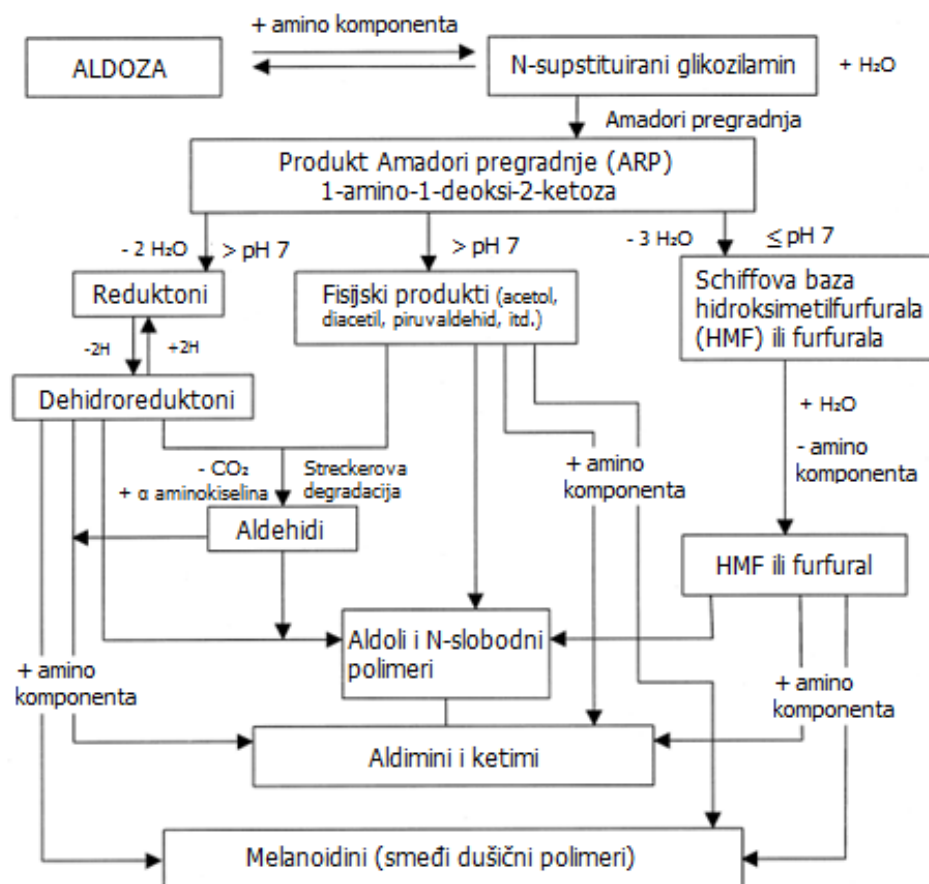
+ amino komponenta

ALDOZA

N-supstituirani glikozilamin

+ $H_2O$

Amadori pregradnja

Produkt Amadori pregradnje (ARP)
1-amino-1-deoksi-2-ketoza

- 2 $H_2O$ > pH 7

> pH 7

- 3 $H_2O$ ≤ pH 7

Reduktoni

Fisijski produkti (acetol, diacetil, piruvaldehid, itd.)

Schiffova baza hidroksimetilfurfurala (HMF) ili furfurala

-2H

+2H

Dehidroreduktoni

+ $H_2O$

- amino komponenta

- $CO_2$
+ α aminokiselina

Streckerova degradacija

+ amino komponenta

Aldehidi

HMF ili furfural

Aldoli i N-slobodni polimeri

+ amino komponenta

+ amino komponenta

Aldimini i ketimi

Melanoidini (smeđi dušični polimeri)